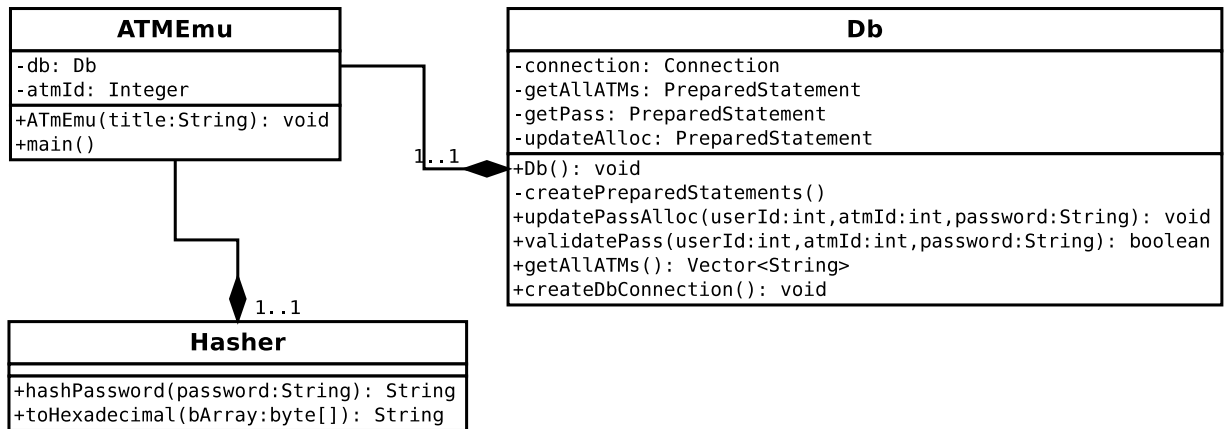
ATMEmu

-db: Db
-atmId: Integer

+ATmEmu(title:String): void
+main()

Db

-connection: Connection
-getAllATMs: PreparedStatement
-getPass: PreparedStatement
-updateAlloc: PreparedStatement

+Db(): void
-createPreparedStatements()
+updatePassAlloc(userId:int,atmId:int,password:String): void
+validatePass(userId:int,atmId:int,password:String): boolean
+getAllATMs(): Vector<String>
+createDbConnection(): void

1..1

1..1

Hasher

+hashPassword(password:String): String
+toHexadecimal(bArray:byte[]): String